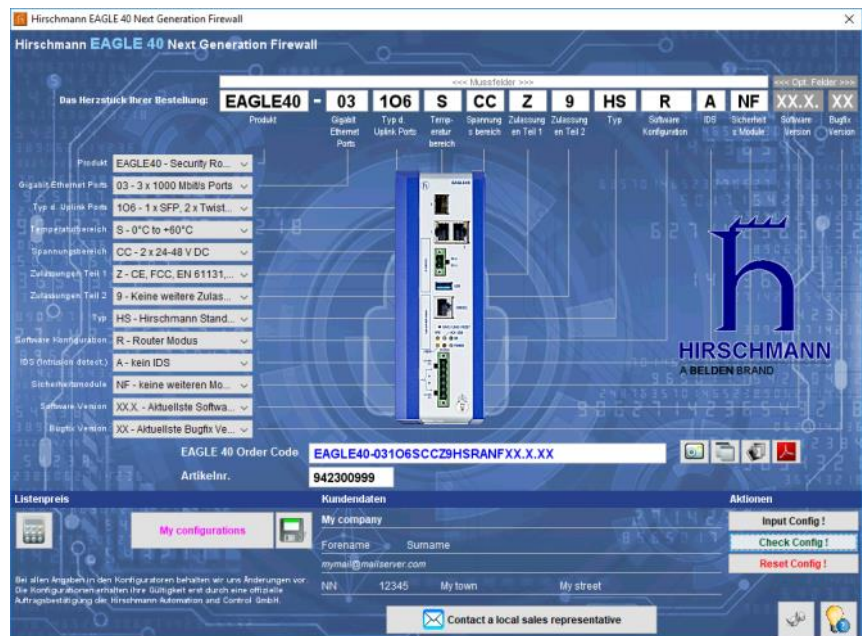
Hirschmann EAGLE 40 Next Generation Firewall

Hirschmann EAGLE 40 Next Generation Firewall

<<< Mussfelder >>>

<<< Opt. Felder >>>

Das Herzstück Ihrer Bestellung:

| EAGLE40 | - | 03 | 1O6 | S | CC | Z | 9 | HS | R | A | NF | XX.X. | XX |
|---|---|---|---|---|---|---|---|---|---|---|---|---|---|
| Produkt | | Gigabit Ethernet Ports | Typ d. Uplink Ports | Temperaturbereich | Spannungsbereich | Zulassungen Teil 1 | Zulassungen Teil 2 | Typ | Software Konfiguration | IDS | Sicherheitsmodule | Software Version | Bugfix Version |

Produkt: EAGLE40 - Security Ro...
Gigabit Ethernet Ports: 03 - 3 x 1000 Mbit/s Ports...
Typ d. Uplink Ports: 1O6 - 1 x SFP, 2 x Twist...
Temperaturbereich: S - 0°C to +60°C
Spannungsbereich: CC - 2 x 24-48 V DC
Zulassungen Teil 1: Z - CE, FCC, EN 61131,...
Zulassungen Teil 2: 9 - Keine weitere Zulas...
Typ: HS - Hirschmann Stand...
Software Konfiguration: R - Router Modus
IDS (Intrusion detect.): A - kein IDS
Sicherheitsmodule: NF - keine weiteren Mo...
Software Version: XX.X. - Aktuellste Softwa...
Bugfix Version: XX - Aktuellste Bugfix Ve...

HIRSCHMANN
A BELDEN BRAND

EAGLE 40 Order Code: EAGLE40-031O6SCCZ9HSRANFXX.X.XX
Artikelnr.: 942300999

Listenpreis

My configurations

Bei allen Angaben in den Konfiguratoren behalten wir uns Änderungen vor. Die Konfigurationen erhalten ihre Gültigkeit erst durch eine offizielle Auftragsbestätigung der Hirschmann Automation and Control GmbH.

Kundendaten
My company
Forename Surname
mymail@mailserver.com
NN 12345 My town My street

Contact a local sales representative

Aktionen
Input Config !
Check Config !
Reset Config !